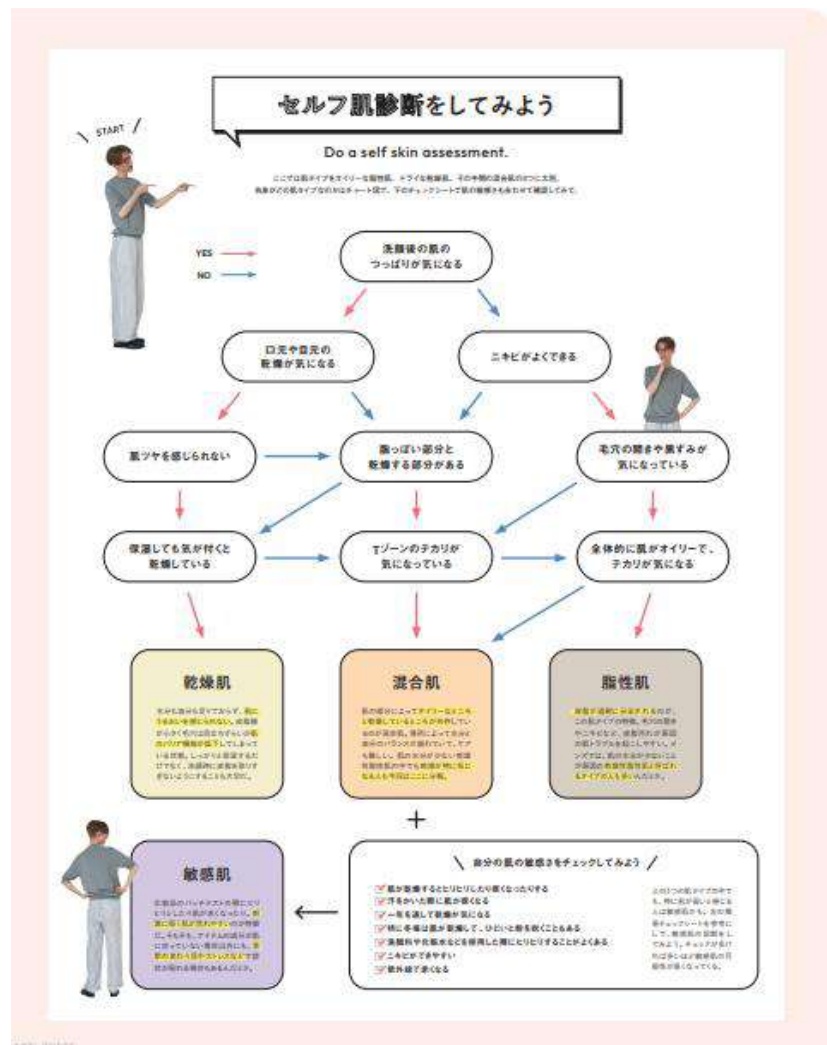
セルフ肌診断をしてみよう

Do a self skin assessment.

ここでは肌タイプをオイリーな脂性肌、ドライな乾燥肌、その中間の混合肌の3つに大別。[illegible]

START

YES
NO

洗顔後の肌のつっぱりが気になる

口元や目元の乾燥が気になる

ニキビがよくできる

肌ツヤを感じられない

脂っぽい部分と乾燥する部分がある

毛穴の開きや黒ずみが気になっている

保湿しても粉が吹くと乾燥している

Tゾーンのテカリが気になっている

全体的に肌がオイリーで、テカリが気になる

乾燥肌

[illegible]

混合肌

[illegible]

脂性肌

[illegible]

+

敏感肌

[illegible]

自分の肌の敏感さをチェックしてみよう

肌が乾燥するとヒリヒリしたり痒くなったりする
汗をかいた際に肌が痒くなる
一年を通して乾燥が気になる
特に冬場は肌が乾燥して、ひどいと粉を吹くこともある
洗顔料や化粧水などを使用した際にヒリヒリすることがよくある
ニキビができやすい
肌が赤くなる

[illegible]